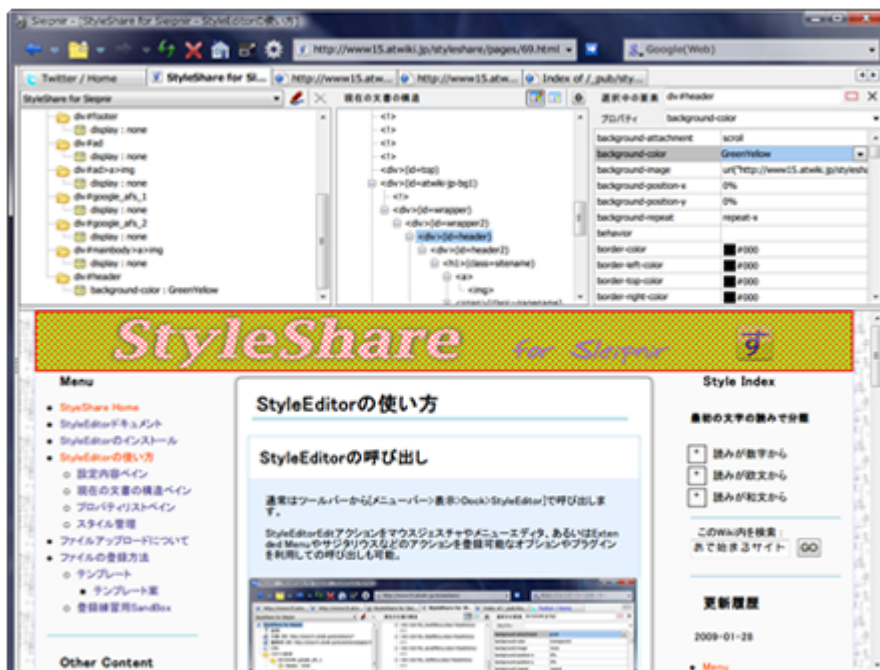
Sleipnir - [StyleShare for Sleipnir - StyleEditorの使い方]

http://www15.atwiki.jp/styleshare/pages/69.html

Google(Web)

Twitter / Home | StyleShare for Sl... | http://www15.atw... | http://www15.atw... | Index of /_pub/sty...

StyleShare for Sleipnir

div#footer
display : none
div#ad
display : none
div#ad>a>img
display : none
div#google_afs_1
display : none
div#google_afs_2
display : none
div#mainbody>a>img
display : none
div#header
background-color : GreenYellow

現在の文書の構造

<!>
<!>
<!>
<!>
<div>(id=top)
<div>(id=atwiki-jp-bg1)
<!>
<div>(id=wrapper)
<div>(id=wrapper2)
<div>(id=header)
<div>(id=header2)
<h1>(class=sitename)
<a>
<img>

選択中の要素 div#header

プロパティ background-color

| | |
|---|---|
| background-attachment | scroll |
| background-color | GreenYellow |
| background-image | url("http://www15.atwiki.jp/styleshar |
| background-position-x | 0% |
| background-position-y | 0% |
| background-repeat | repeat-x |
| behavior | |
| border-color | #000 |
| border-left-color | #000 |
| border-top-color | #000 |
| border-right-color | #000 |

StyleShare for Sleipnir す

Menu

StyleShare Home
StyleEditorドキュメント
StyleEditorのインストール
StyleEditorの使い方
設定内容ペイン
現在の文書の構造ペイン
プロパティリストペイン
スタイル管理
ファイルアップロードについて
ファイルの登録方法
テンプレート
テンプレート案
登録練習用SandBox

Other Content

StyleEditorの使い方

StyleEditorの呼び出し

通常はツールバーから[メニューバー>表示>Dock>StyleEditor]で呼び出します。

StyleEditorEditアクションをマウスジェスチャやメニューエディタ、あるいはExtended Menuやサクラリウスなどのアクションを登録可能なオプションやプラグインを利用しての呼び出しも可能。

Style Index

最初の文字の読みで分類

* 読みが数字から
* 読みが欧文から
* 読みが和文から

このWiki内を検索：
あで始まるサイト GO

更新履歴

2009-01-28

Menu